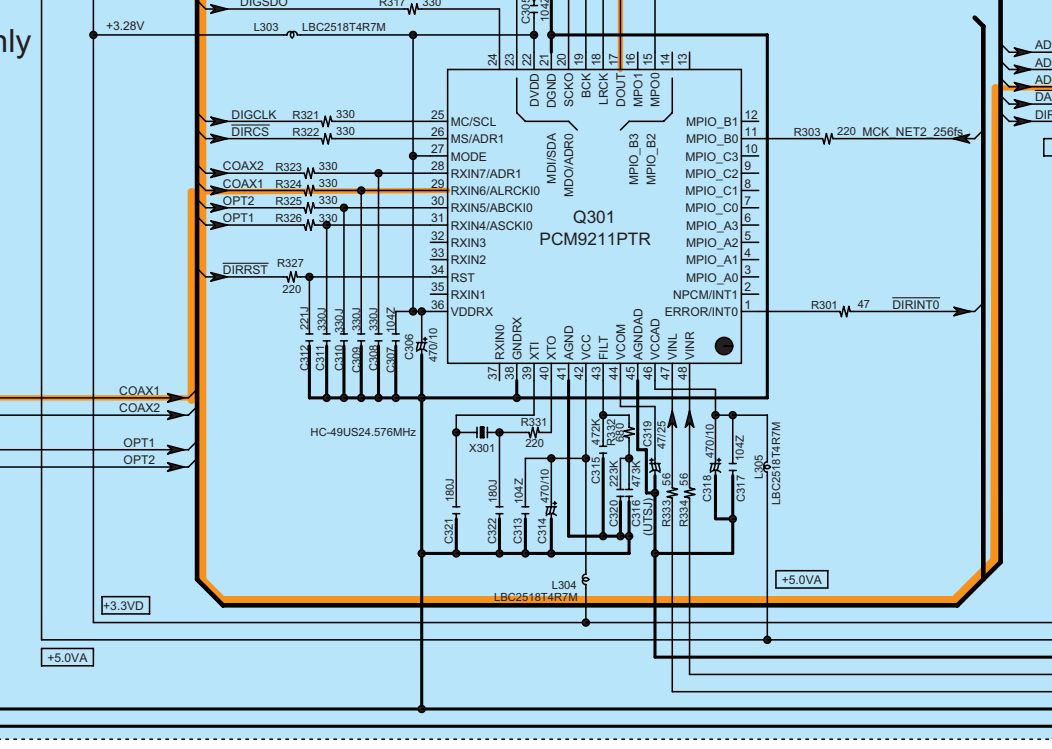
nly

DIGSDO R317 330
+3.28V L303 LBC2518T4R7M
C305 104Z

24 23 22 21 20 19 18 17 16 15 14 13
DVDD DGND SCKO BCK LRCK DOUT MPO1 MPO0

DIGCLK R321 330 25 MC/SCL
$\overline{DIRCS}$ R322 330 26 MS/ADR1
27 MODE
COAX2 R323 330 28 RXIN7/ADR1
COAX1 R324 330 29 RXIN6/ALRCKI0
OPT2 R325 330 30 RXIN5/ABCKI0
OPT1 R326 330 31 RXIN4/ASCKI0
32 RXIN3
33 RXIN2
$\overline{DIRRST}$ R327 220 34 RST
35 RXIN1
36 VDDRX

MDI/SDA
MDO/ADR0
MPIO_B3
MPIO_B2

Q301
PCM9211PTR

MPIO_B1 12
MPIO_B0 11 R303 220 MCK_NET2_256fs
MPIO_C3 10
MPIO_C2 9
MPIO_C1 8
MPIO_C0 7
MPIO_A3 6
MPIO_A2 5
MPIO_A1 4
MPIO_A0 3
NPCM/INT1 2
ERROR/INT0 1 R301 47 $\overline{DIRINT0}$

RXIN0 GNDRX XTI XTO AGND VCC FILT VCOM AGNDAD VCCAD VINL VINR
37 38 39 40 41 42 43 44 45 46 47 48

AD
AD
AD
DA
DIF

C312 221J C311 330J C310 330J C309 330J C308 330J C307 104Z C306 470/10

COAX1
COAX2
OPT1
OPT2

HC-49US24.576MHz
X301
R331 220
R332 680
472K C315
C319 47/25
223K C320
473K C316 (UTSJ)
R333 56
R334 56
C318 470/10
C317 104Z
L305 LBC2518T4R7M

C321 180J
C322 180J
C313 104Z
C314 470/10

L304
LBC2518T4R7M

+5.0VA
+3.3VD
+5.0VA